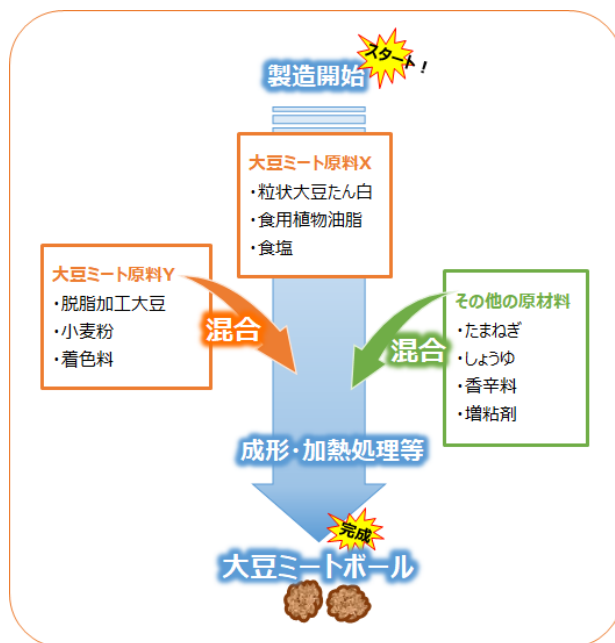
製造開始

スタート！

大豆ミート原料X
・粒状大豆たん白
・食用植物油脂
・食塩

大豆ミート原料Y
・脱脂加工大豆
・小麦粉
・着色料

混合

その他の原材料
・たまねぎ
・しょうゆ
・香辛料
・増粘剤

混合

成形・加熱処理等

完成

大豆ミートボール